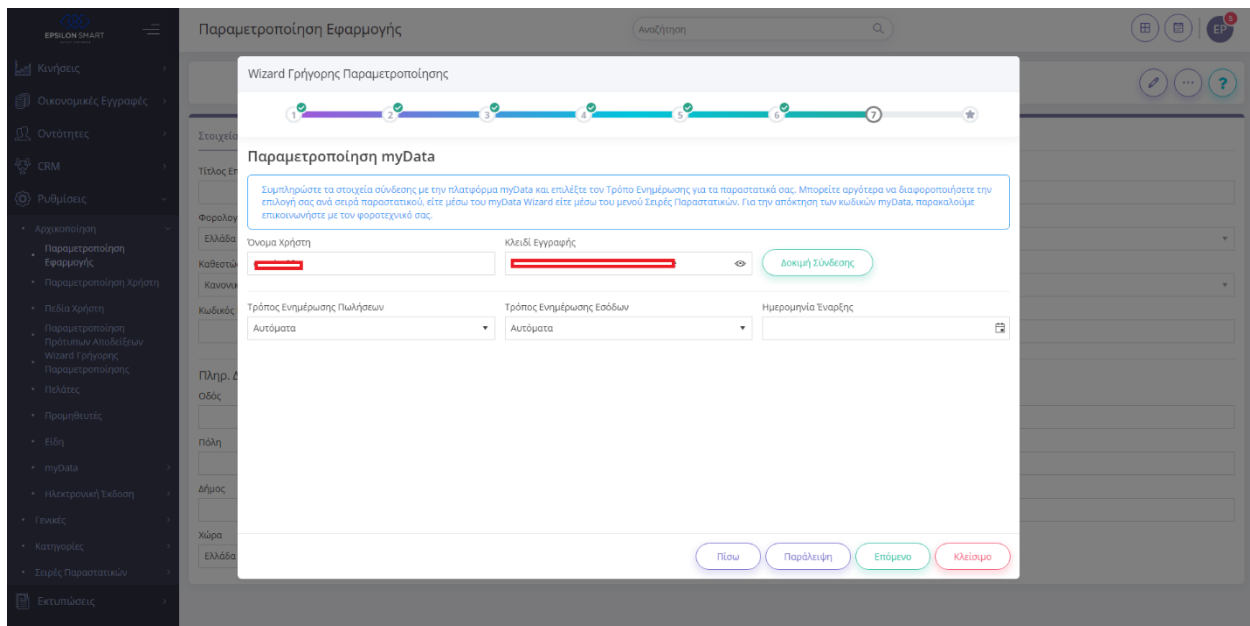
EPSILON SMART

Κινήσεις
Οικονομικές Εγγραφές
Οντότητες
CRM
Ρυθμίσεις
Αρχικοποίηση
Παραμετροποίηση Εφαρμογής
Παραμετροποίηση Χρήστη
Πεδία Χρήστη
Παραμετροποίηση Πρότυπων Αποδείξεων
Wizard Γρήγορης Παραμετροποίησης
Πελάτες
Προμηθευτές
Είδη
myData
Ηλεκτρονική Έκδοση
Γενικές
Κατηγορίες
Σειρές Παραστατικών
Εκτυπώσεις

Παραμετροποίηση Εφαρμογής

Αναζήτηση

EP

Στοιχεία
Τίτλος Επ
Φορολογ
Ελλάδα
Καθεστώ
Κανονικ
Κωδικός
Πληρ. Δ
Οδός
Πόλη
Δήμος
Χώρα
Ελλάδα

Wizard Γρήγορης Παραμετροποίησης

1 2 3 4 5 6 7

Παραμετροποίηση myData

Συμπληρώστε τα στοιχεία σύνδεσης με την πλατφόρμα myData και επιλέξτε τον Τρόπο Ενημέρωσης για τα παραστατικά σας. Μπορείτε αργότερα να διαφοροποιήσετε την επιλογή σας ανά σειρά παραστατικού, είτε μέσω του myData Wizard είτε μέσω του μενού Σειρές Παραστατικών. Για την απόκτηση των κωδικών myData, παρακαλούμε επικοινωνήστε με τον φοροτεχνικό σας.

Όνομα Χρήστη
Κλειδί Εγγραφής
Δοκιμή Σύνδεσης

Τρόπος Ενημέρωσης Πωλήσεων
Αυτόματα
Τρόπος Ενημέρωσης Εσόδων
Αυτόματα
Ημερομηνία Έναρξης

Πίσω
Παράλειψη
Επόμενο
Κλείσιμο